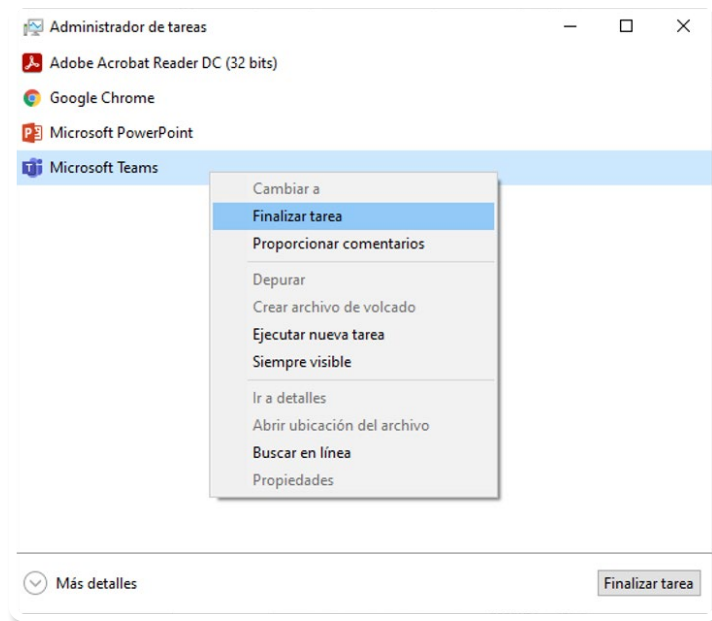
Administrador de tareas

Adobe Acrobat Reader DC (32 bits)
Google Chrome
Microsoft PowerPoint
Microsoft Teams

Cambiar a
Finalizar tarea
Proporcionar comentarios
Depurar
Crear archivo de volcado
Ejecutar nueva tarea
Siempre visible
Ir a detalles
Abrir ubicación del archivo
Buscar en línea
Propiedades

Más detalles
Finalizar tarea